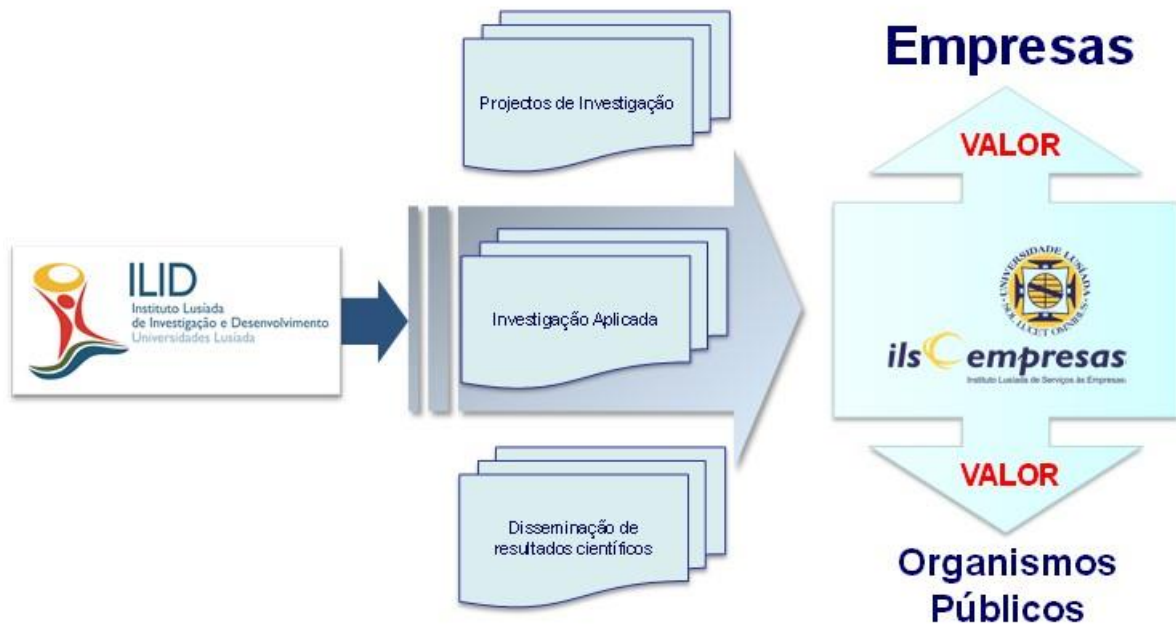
ILID
Instituto Lusíada de Investigação e Desenvolvimento
Universidades Lusíada

Projectos de Investigação

Investigação Aplicada

Disseminação de resultados científicos

Empresas

VALOR

UNIVERSIDADE LUSÍADA
SOL LUCET OMNIBUS

ilsempresas
Instituto Lusíada de Serviços às Empresas

VALOR

Organismos Públicos